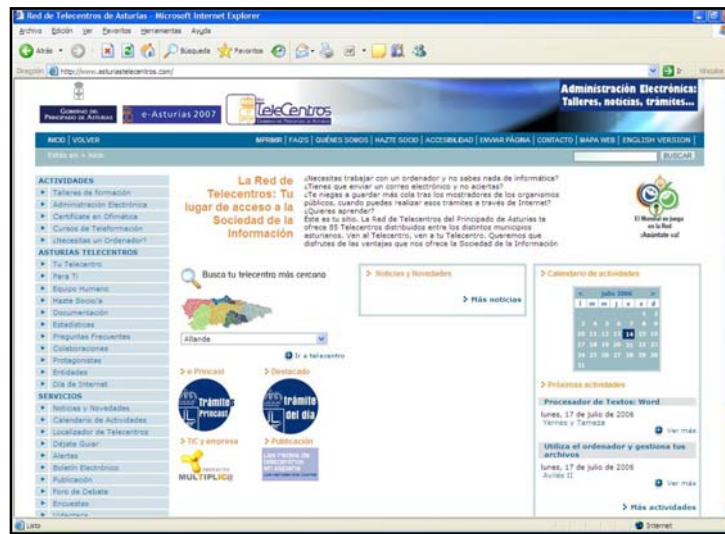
Red de Telecentros de Asturias - Microsoft Internet Explorer

Archivo Edición Ver Favoritos Herramientas Ayuda

Atrás Búsqueda Favoritos

Dirección http://www.asturiastelecentros.com/

Ir Vínculos

Gobierno del Principado de Asturias

e-Asturias 2007

TeleCentros

Administración Electrónica: Talleres, noticias, trámites...

INICIO | VOLVER

IMPRIMIR | FAQ'S | QUIÉNES SOMOS | HAZTE SOCIO | ACCESIBILIDAD | ENVIAR PÁGINA | CONTACTO | MAPA WEB | ENGLISH VERSION

Está en > Inicio

BUSCAR

ACTIVIDADES
Talleres de formación
Administración Electrónica
Certificate en Ofimática
Cursos de Teleformación
¿Necesitas un Ordenador?

ASTURIAS TELECENTROS
Tu Telecentro
Para Ti
Equipo Humano
Hazte Socio/a
Documentación
Estadísticas
Preguntas Frecuentes
Colaboraciones
Protagonistas
Entidades
Día de Internet

SERVICIOS
Noticias y Novedades
Calendario de Actividades
Localizador de Telecentros
Déjate Guiar
Alertas
Boletín Electrónico
Publicación
Foro de Debate
Encuestas

La Red de Telecentros: Tu lugar de acceso a la Sociedad de la Información

¿Necesitas trabajar con un ordenador y no sabes nada de informática? ¿Tienes que enviar un correo electrónico y no aciertas? ¿Te niegas a guardar más cola tras los mostradores de los organismos públicos, cuando puedes realizar esos trámites a través de Internet? ¿Quieres aprender? Éste es tu sitio. La Red de Telecentros del Principado de Asturias te ofrece 85 Telecentros distribuidos entre los distintos municipios asturianos. Ven al Telecentro, ven a tu Telecentro. Queremos que disfrutes de las ventajas que nos ofrece la Sociedad de la Información

El Mundial se juega en la Red ¡Apúntate ya!

Busca tu telecentro más cercano

Allande

Ir a telecentro

> Noticias y Novedades

> Más noticias

> Calendario de actividades

julio 2006
l m m j v s d

> e-Princast
trámite Princast

> Destacado
trámite del día

> TIC y empresa
MULTIPLIC@

> Publicación

> Próximas actividades

Procesador de Textos: Word
lunes, 17 de julio de 2006
Vernes y Tameza
Ver más

Utiliza el ordenador y gestiona tus archivos
lunes, 17 de julio de 2006
Avilés II
Ver más

> Más actividades

Listo

Internet